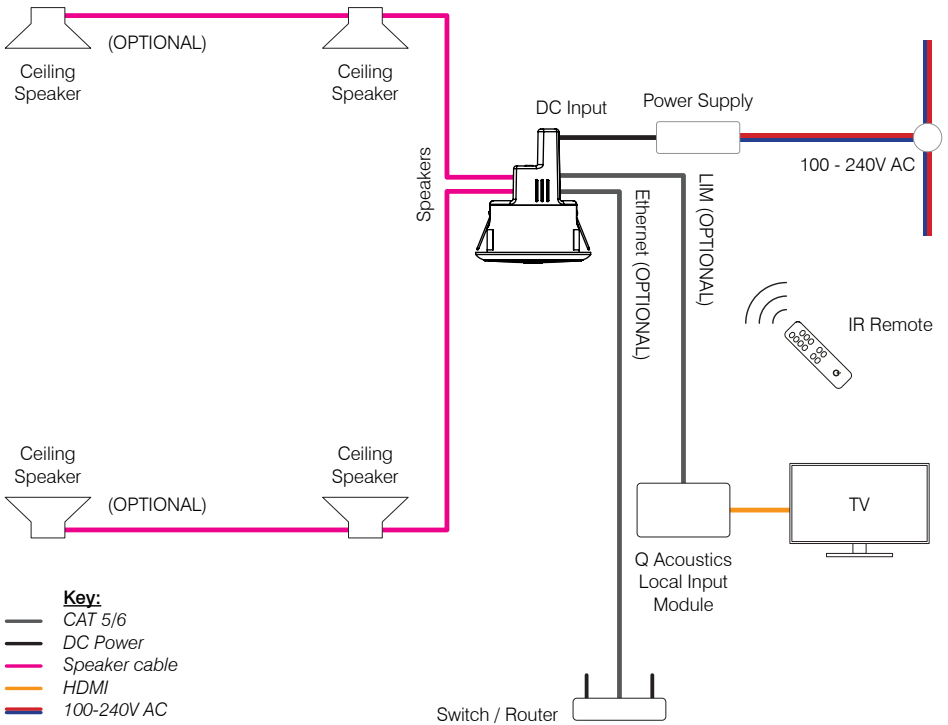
Ceiling Speaker

(OPTIONAL)

Ceiling Speaker

DC Input

Power Supply

100 - 240V AC

Speakers

Ethernet (OPTIONAL)

LIM (OPTIONAL)

IR Remote

Ceiling Speaker

Ceiling Speaker

(OPTIONAL)

TV

Q Acoustics Local Input Module

Key:
CAT 5/6
DC Power
Speaker cable
HDMI
100-240V AC

Switch / Router